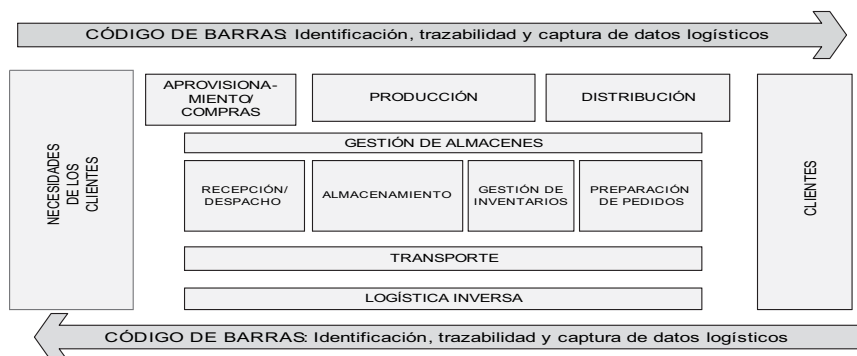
CÓDIGO DE BARRAS: Identificación, trazabilidad y captura de datos logísticos

NECESIDADES DE LOS CLIENTES

APROVISIONAMIENTO/ COMPRAS

PRODUCCIÓN

DISTRIBUCIÓN

GESTIÓN DE ALMACENES

RECEPCIÓN/ DESPACHO

ALMACENAMIENTO

GESTIÓN DE INVENTARIOS

PREPARACIÓN DE PEDIDOS

TRANSPORTE

LOGÍSTICA INVERSA

CLIENTES

CÓDIGO DE BARRAS: Identificación, trazabilidad y captura de datos logísticos